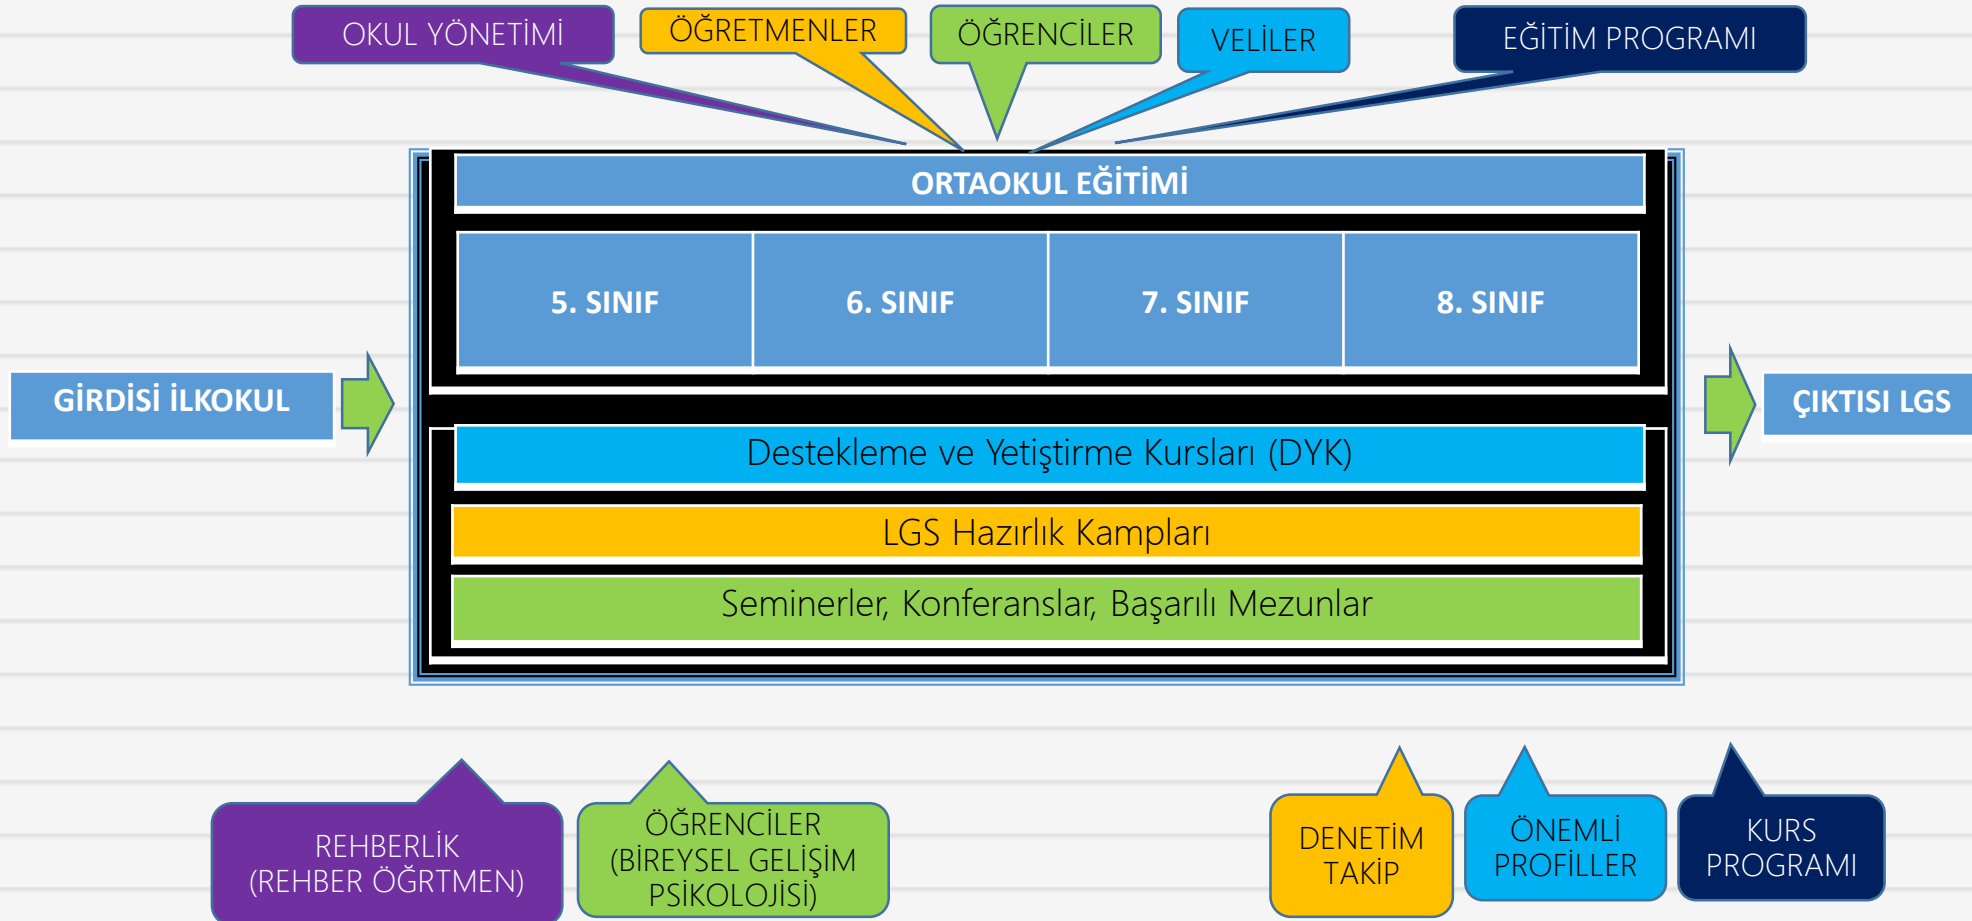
OKUL YÖNETİMİ

ÖĞRETMENLER

ÖĞRENCİLER

VELİLER

EĞİTİM PROGRAMI

ORTAOKUL EĞİTİMİ

| 5. SINIF | 6. SINIF | 7. SINIF | 8. SINIF |
|---|---|---|---|

GİRDİSİ İLKOKUL

ÇIKTISI LGS

Destekleme ve Yetiştirme Kursları (DYK)

LGS Hazırlık Kampları

Seminerler, Konferanslar, Başarılı Mezunlar

REHBERLİK (REHBER ÖĞRTMEN)

ÖĞRENCİLER (BİREYSEL GELİŞİM PSİKOLOJİSİ)

DENETİM TAKİP

ÖNEMLİ PROFİLLER

KURS PROGRAMI